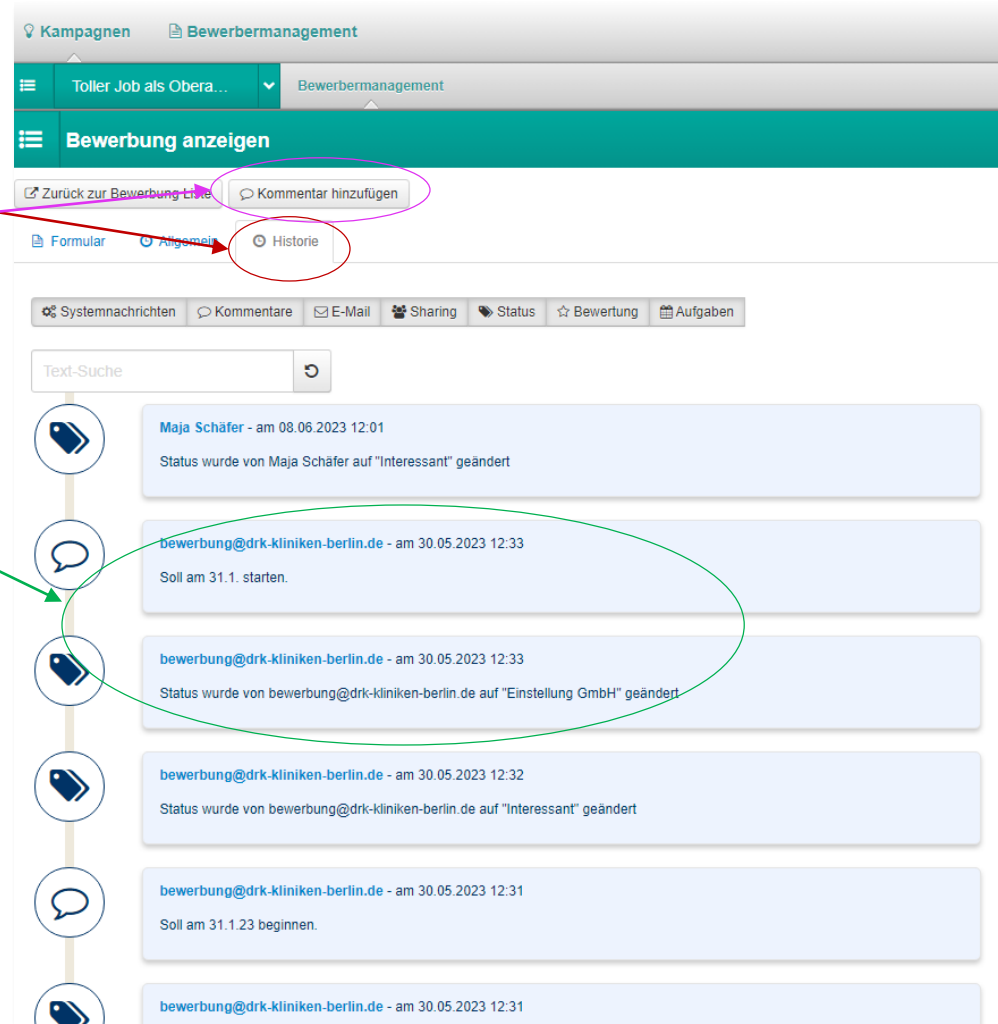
Kampagnen Bewerbermanagement

Toller Job als Obera... Bewerbermanagement

Bewerbung anzeigen

Zurück zur Bewerbung Liste Kommentar hinzufügen

Formular Allgemein Historie

Systemnachrichten Kommentare E-Mail Sharing Status Bewertung Aufgaben

Text-Suche

Maja Schäfer - am 08.06.2023 12:01
Status wurde von Maja Schäfer auf "Interessant" geändert

bewerbung@drk-kliniken-berlin.de - am 30.05.2023 12:33
Soll am 31.1. starten.

bewerbung@drk-kliniken-berlin.de - am 30.05.2023 12:33
Status wurde von bewerbung@drk-kliniken-berlin.de auf "Einstellung GmbH" geändert

bewerbung@drk-kliniken-berlin.de - am 30.05.2023 12:32
Status wurde von bewerbung@drk-kliniken-berlin.de auf "Interessant" geändert

bewerbung@drk-kliniken-berlin.de - am 30.05.2023 12:31
Soll am 31.1.23 beginnen.

bewerbung@drk-kliniken-berlin.de - am 30.05.2023 12:31